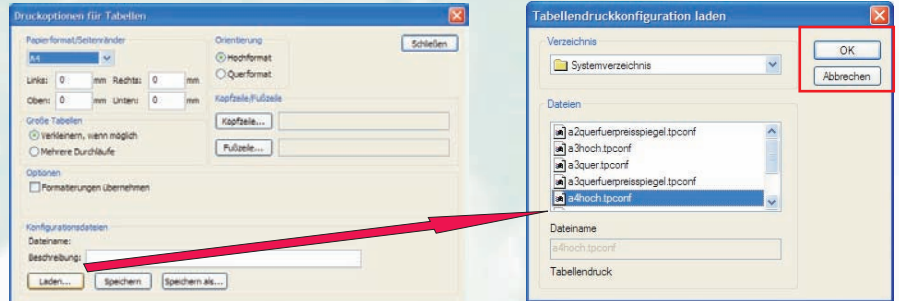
Druckoptionen für Tabellen

Papierformat/Seitenränder
A4
Links: 0 mm Rechts: 0 mm
Oben: 0 mm Unten: 0 mm

Orientierung
Hochformat
Querformat

Schließen

Große Tabellen
Verkleinern, wenn möglich
Mehrere Durchläufe

Kopfzeile/Fußzeile
Kopfzeile...
Fußzeile...

Optionen
Formatierungen übernehmen

Konfigurationsdateien
Dateiname:
Beschreibung:
Laden... Speichern Speichern als...

Tabellendruckkonfiguration laden

Verzeichnis
Systemverzeichnis

OK
Abbrechen

Dateien
a2querfuerpreisspiegel.tpconf
a3hoch.tpconf
a3quer.tpconf
a3querfuerpreisspiegel.tpconf
a4hoch.tpconf

Dateiname
a4hoch.tpconf

Tabellendruck